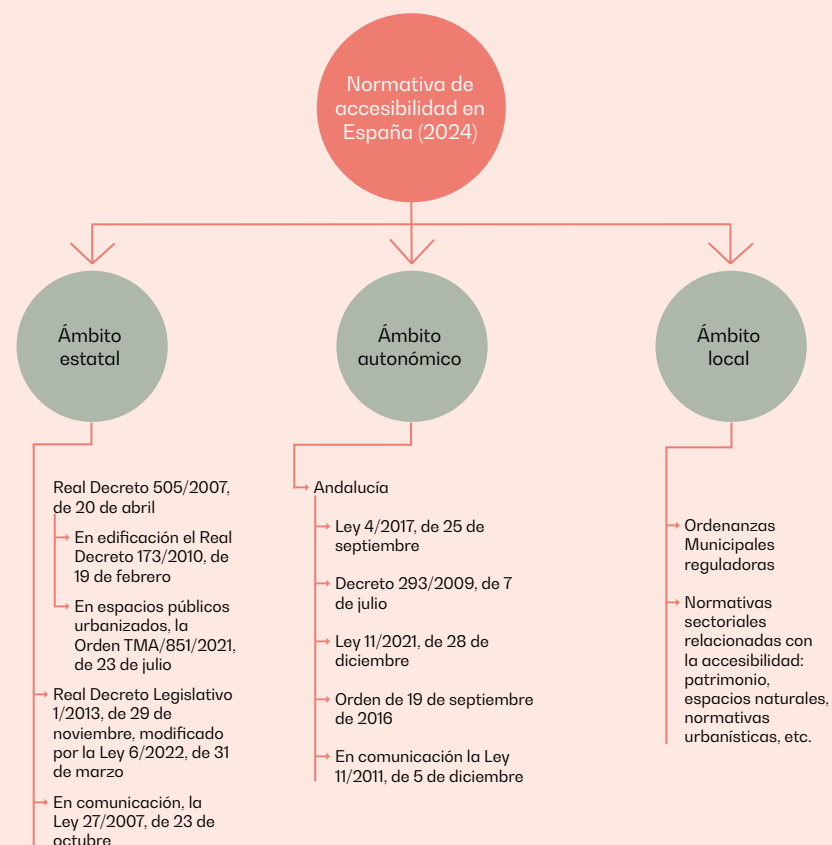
Normativa de accesibilidad en España (2024)

Ámbito estatal

Real Decreto 505/2007, de 20 de abril

En edificación el Real Decreto 173/2010, de 19 de febrero

En espacios públicos urbanizados, la Orden TMA/851/2021, de 23 de julio

Real Decreto Legislativo 1/2013, de 29 de noviembre, modificado por la Ley 6/2022, de 31 de marzo

En comunicación, la Ley 27/2007, de 23 de octubre

Ámbito autonómico

Andalucía

Ley 4/2017, de 25 de septiembre

Decreto 293/2009, de 7 de julio

Ley 11/2021, de 28 de diciembre

Orden de 19 de septiembre de 2016

En comunicación la Ley 11/2011, de 5 de diciembre

Ámbito local

Ordenanzas Municipales reguladoras

Normativas sectoriales relacionadas con la accesibilidad: patrimonio, espacios naturales, normativas urbanísticas, etc.